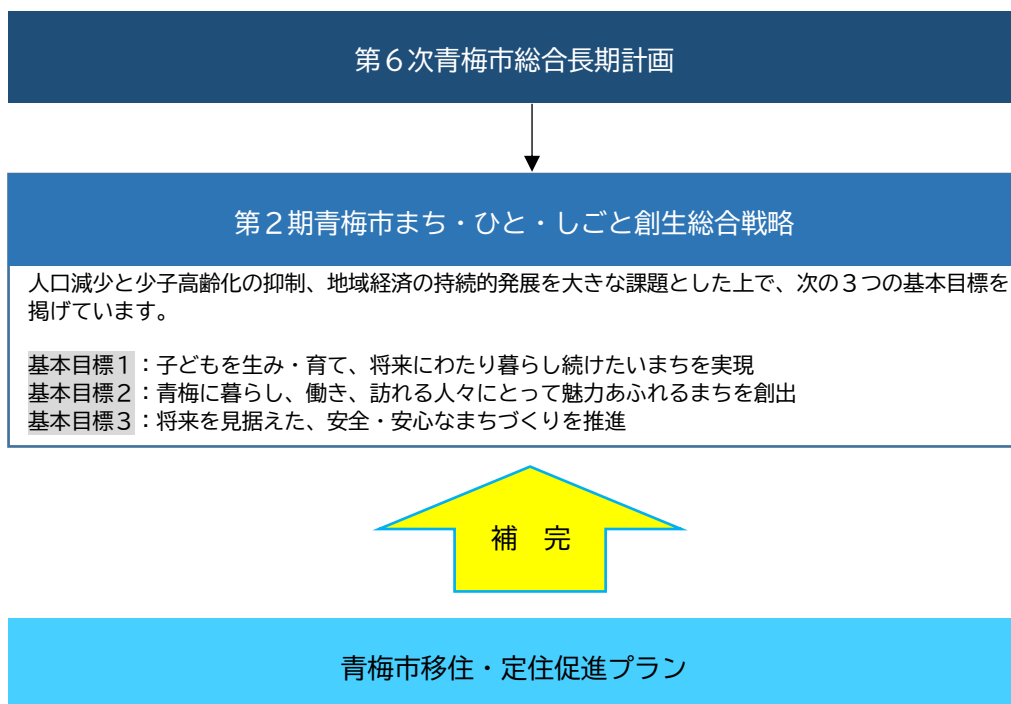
第６次青梅市総合長期計画

第２期青梅市まち・ひと・しごと創生総合戦略

人口減少と少子高齢化の抑制、地域経済の持続的発展を大きな課題とした上で、次の３つの基本目標を掲げています。

基本目標１：子どもを生み・育て、将来にわたり暮らし続けたいまちを実現
基本目標２：青梅に暮らし、働き、訪れる人々にとって魅力あふれるまちを創出
基本目標３：将来を見据えた、安全・安心なまちづくりを推進

補　完

青梅市移住・定住促進プラン